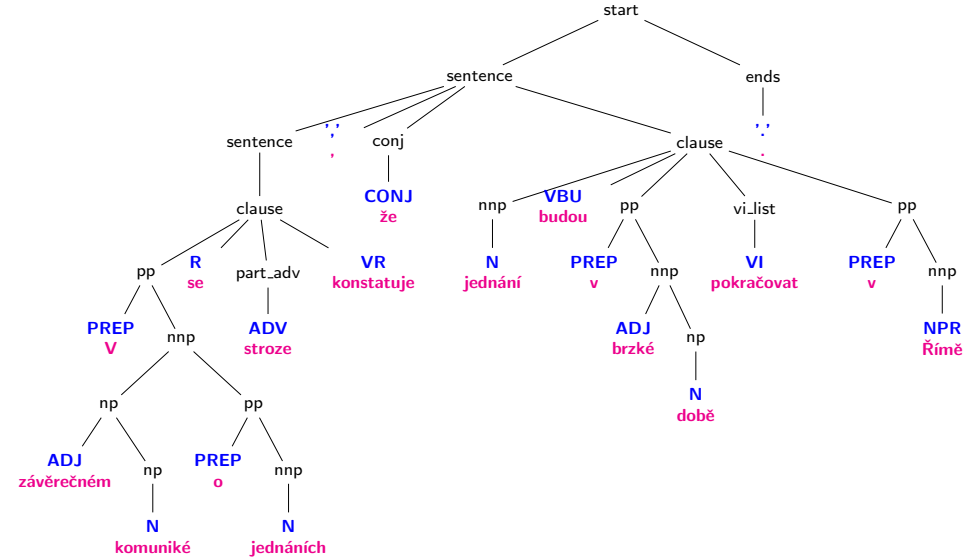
start

sentence

ends

sentence

','
,

conj

clause

'.'
.

clause

CONJ
že

nnp

VBU
budou

pp

vi_list

pp

pp

R
se

part_adv

VR
konstatuje

N
jednání

PREP
v

nnp

VI
pokračovat

PREP
v

nnp

PREP
V

nnp

ADV
stroze

ADJ
brzké

np

NPR
Římě

np

pp

N
době

ADJ
závěrečném

np

PREP
o

nnp

N
komuniké

N
jednáních